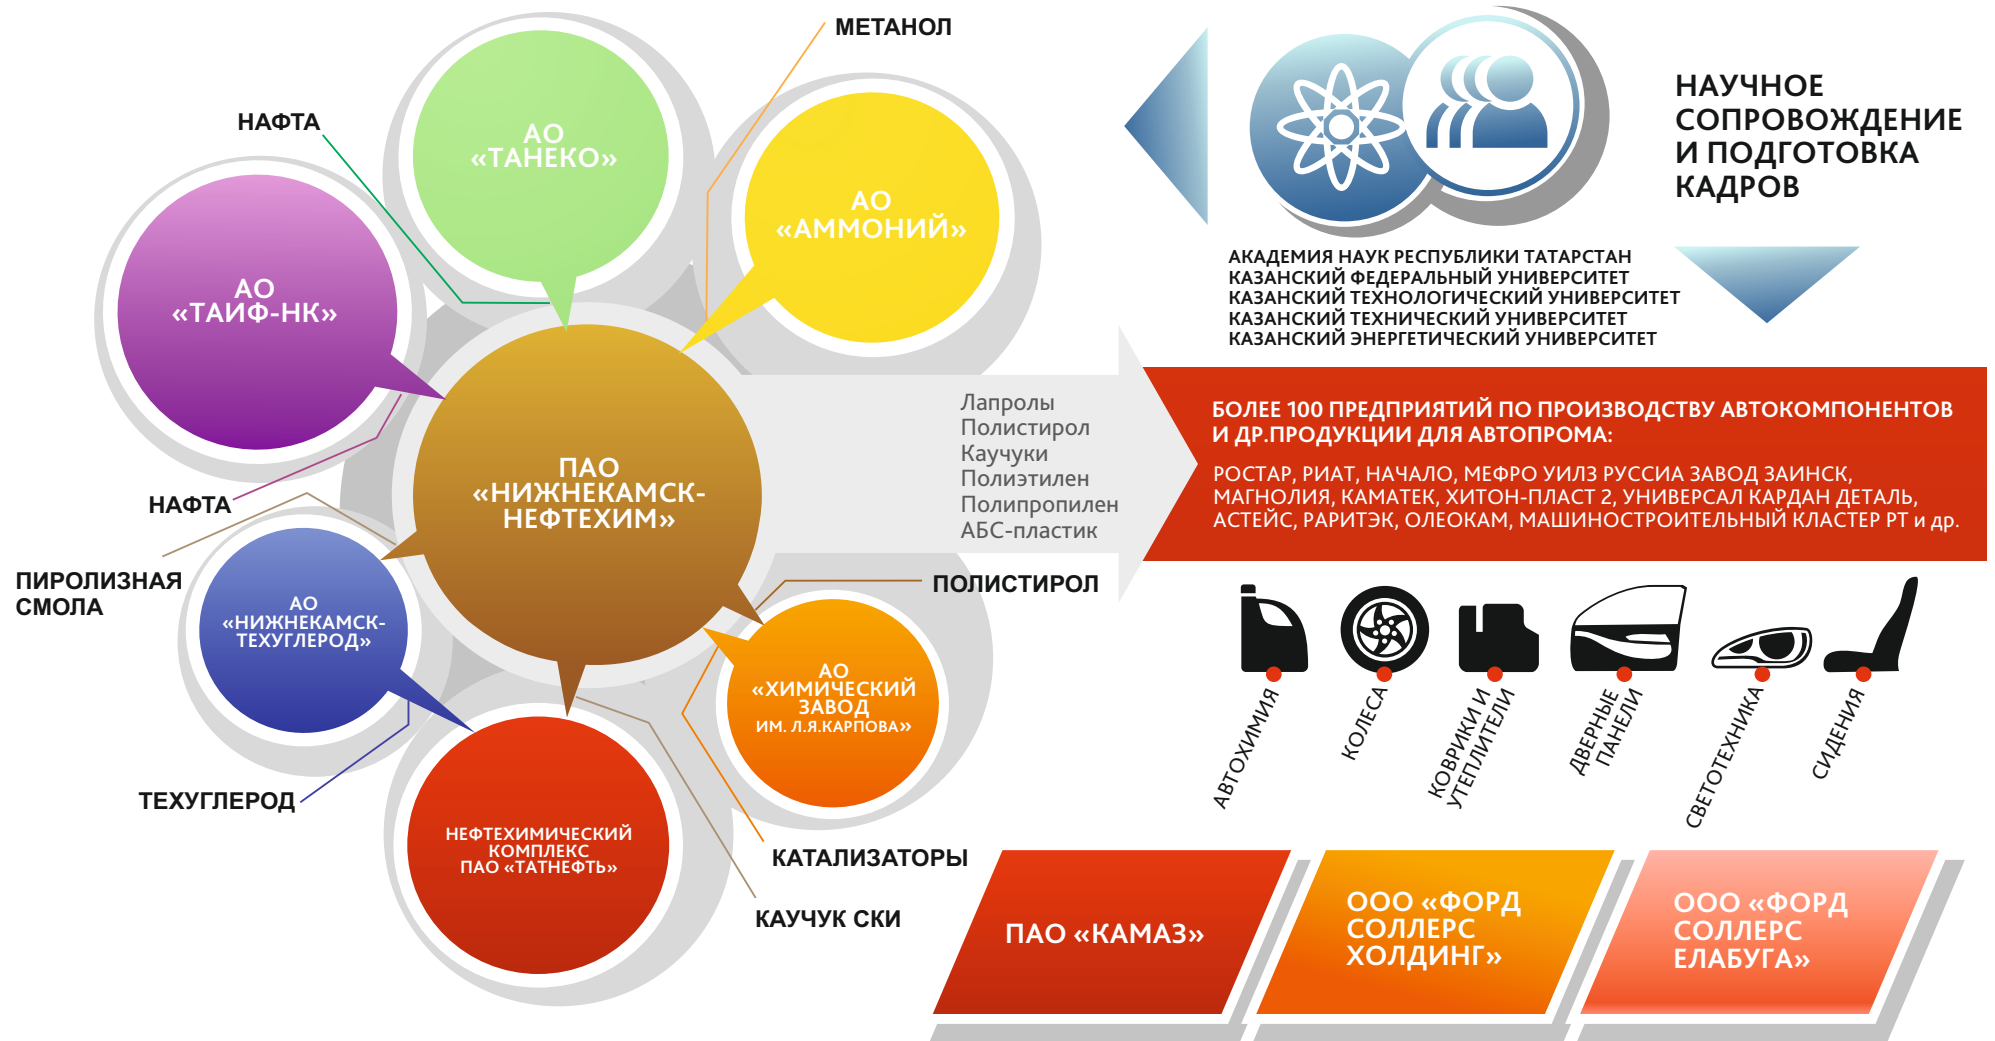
МЕТАНОЛ

НАФТА

АО «ТАНЕКО»

АО «АММОНИЙ»

АО «ТАИФ-НК»

ПАО «НИЖНЕКАМСК-НЕФТЕХИМ»

НАФТА

ПИРОЛИЗНАЯ СМОЛА

АО «НИЖНЕКАМСК-ТЕХУГЛЕРОД»

ТЕХУГЛЕРОД

НЕФТЕХИМИЧЕСКИЙ КОМПЛЕКС ПАО «ТАТНЕФТЬ»

АО «ХИМИЧЕСКИЙ ЗАВОД ИМ. Л.Я.КАРПОВА»

ПОЛИСТИРОЛ

КАТАЛИЗАТОРЫ

КАУЧУК СКИ

Лапролы
Полистирол
Каучуки
Полиэтилен
Полипропилен
АБС-пластик

НАУЧНОЕ СОПРОВОЖДЕНИЕ И ПОДГОТОВКА КАДРОВ

АКАДЕМИЯ НАУК РЕСПУБЛИКИ ТАТАРСТАН
КАЗАНСКИЙ ФЕДЕРАЛЬНЫЙ УНИВЕРСИТЕТ
КАЗАНСКИЙ ТЕХНОЛОГИЧЕСКИЙ УНИВЕРСИТЕТ
КАЗАНСКИЙ ТЕХНИЧЕСКИЙ УНИВЕРСИТЕТ
КАЗАНСКИЙ ЭНЕРГЕТИЧЕСКИЙ УНИВЕРСИТЕТ

БОЛЕЕ 100 ПРЕДПРИЯТИЙ ПО ПРОИЗВОДСТВУ АВТОКОМПОНЕНТОВ И ДР.ПРОДУКЦИИ ДЛЯ АВТОПРОМА:

РОСТАР, РИАТ, НАЧАЛО, МЕФРО УИЛЗ РУССИА ЗАВОД ЗАИНСК, МАГНОЛИЯ, КАМАТЕК, ХИТОН-ПЛАСТ 2, УНИВЕРСАЛ КАРДАН ДЕТАЛЬ, АСТЕЙС, РАРИТЭК, ОЛЕОКАМ, МАШИНОСТРОИТЕЛЬНЫЙ КЛАСТЕР РТ и др.

АВТОХИМИЯ
КОЛЕСА
КОВРИКИ И УТЕПЛИТЕЛИ
ДВЕРНЫЕ ПАНЕЛИ
СВЕТОТЕХНИКА
СИДЕНИЯ

ПАО «КАМАЗ»

ООО «ФОРД СОЛЛЕРС ХОЛДИНГ»

ООО «ФОРД СОЛЛЕРС ЕЛАБУГА»